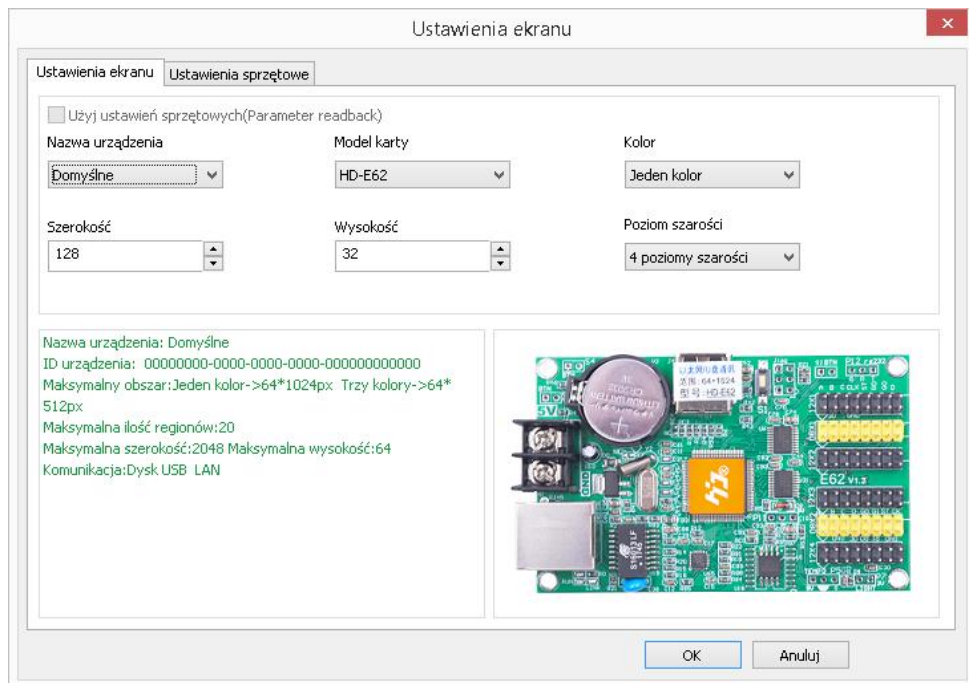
Ustawienia ekranu

Ustawienia ekranu | Ustawienia sprzętowe

Użyj ustawień sprzętowych(Parameter readback)

Nazwa urządzenia
Domyślne

Model karty
HD-E62

Kolor
Jeden kolor

Szerokość
128

Wysokość
32

Poziom szarości
4 poziomy szarości

Nazwa urządzenia: Domyślne
ID urządzenia: 00000000-0000-0000-0000-000000000000
Maksymalny obszar:Jeden kolor->64*1024px Trzy kolory->64*512px
Maksymalna ilość regionów:20
Maksymalna szerokość:2048 Maksymalna wysokość:64
Komunikacja:Dysk USB LAN

HD-E62
E62 V1.3
5V
GND

OK
Anuluj